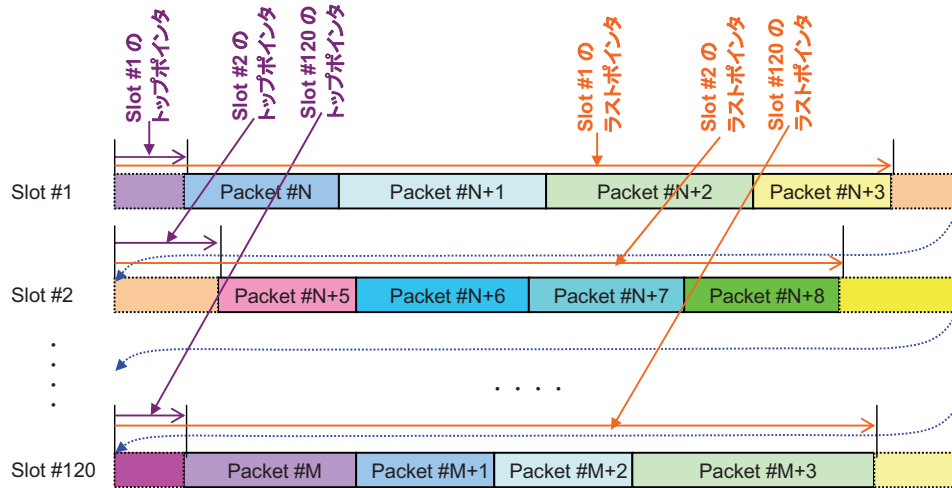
Slot #1 の トップポインタ

Slot #2 の トップポインタ

Slot #120 の トップポインタ

Slot #1 の ラストポインタ

Slot #2 の ラストポインタ

Slot #120 の ラストポインタ

Slot #1

Packet #N

Packet #N+1

Packet #N+2

Packet #N+3

Slot #2

Packet #N+5

Packet #N+6

Packet #N+7

Packet #N+8

.
.
.
.

. . . .

Slot #120

Packet #M

Packet #M+1

Packet #M+2

Packet #M+3